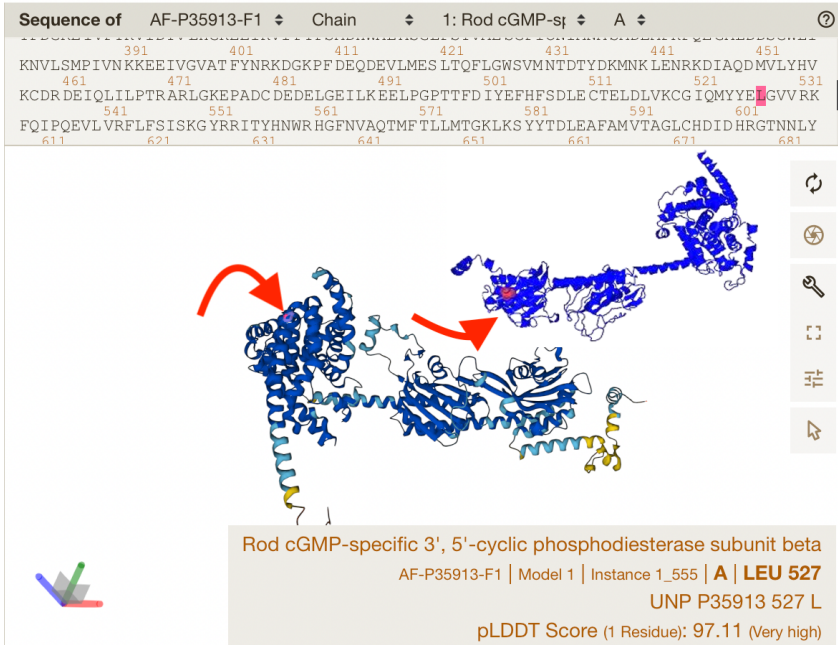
Sequence of AF-P35913-F1 Chain 1: Rod cGMP-sp A

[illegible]
391 401 411 421 431 441 451
KNVLSMPIVN KKEEIVGVAT FYNRKDGKPF DEQDEVLMES LTQFLGWSVM NTDTYDKMNK LENRKDIAQD MVLYHV
461 471 481 491 501 511 521 531
KCDR DEIQLILPTR ARLGKEPADC DEDELGEILK EELPGPTTFD IYEFHFSDLE CTELDLVKCG IQMYYELGVV RK
541 551 561 571 581 591 601
FQIPQEVLVRFLFSISKGYRRITYHNWRHGFNVAQTMFTLLMTGKLKSYYTDLEAFAMVTAGLCHDIDHRGTNNLY
611 621 631 641 651 661 671 681

Rod cGMP-specific 3', 5'-cyclic phosphodiesterase subunit beta
AF-P35913-F1 | Model 1 | Instance 1_555 | A | LEU 527
UNP P35913 527 L
pLDDT Score (1 Residue): 97.11 (Very high)